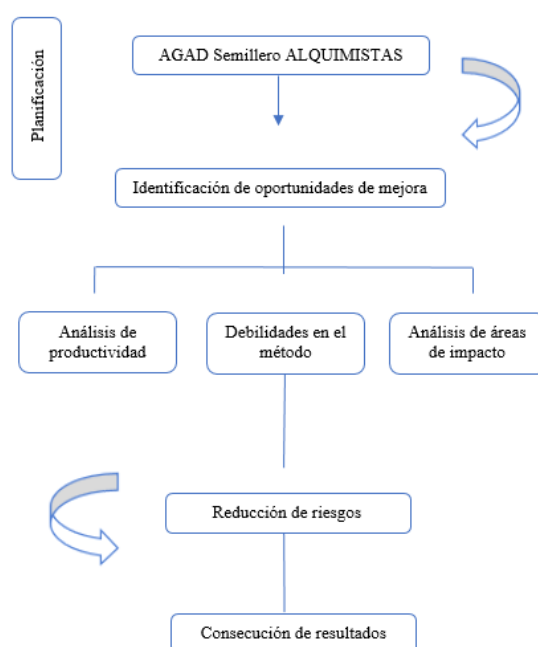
Planificación

AGAD Semillero ALQUIMISTAS

Identificación de oportunidades de mejora

Análisis de productividad

Debilidades en el método

Análisis de áreas de impacto

Reducción de riesgos

Consecución de resultados